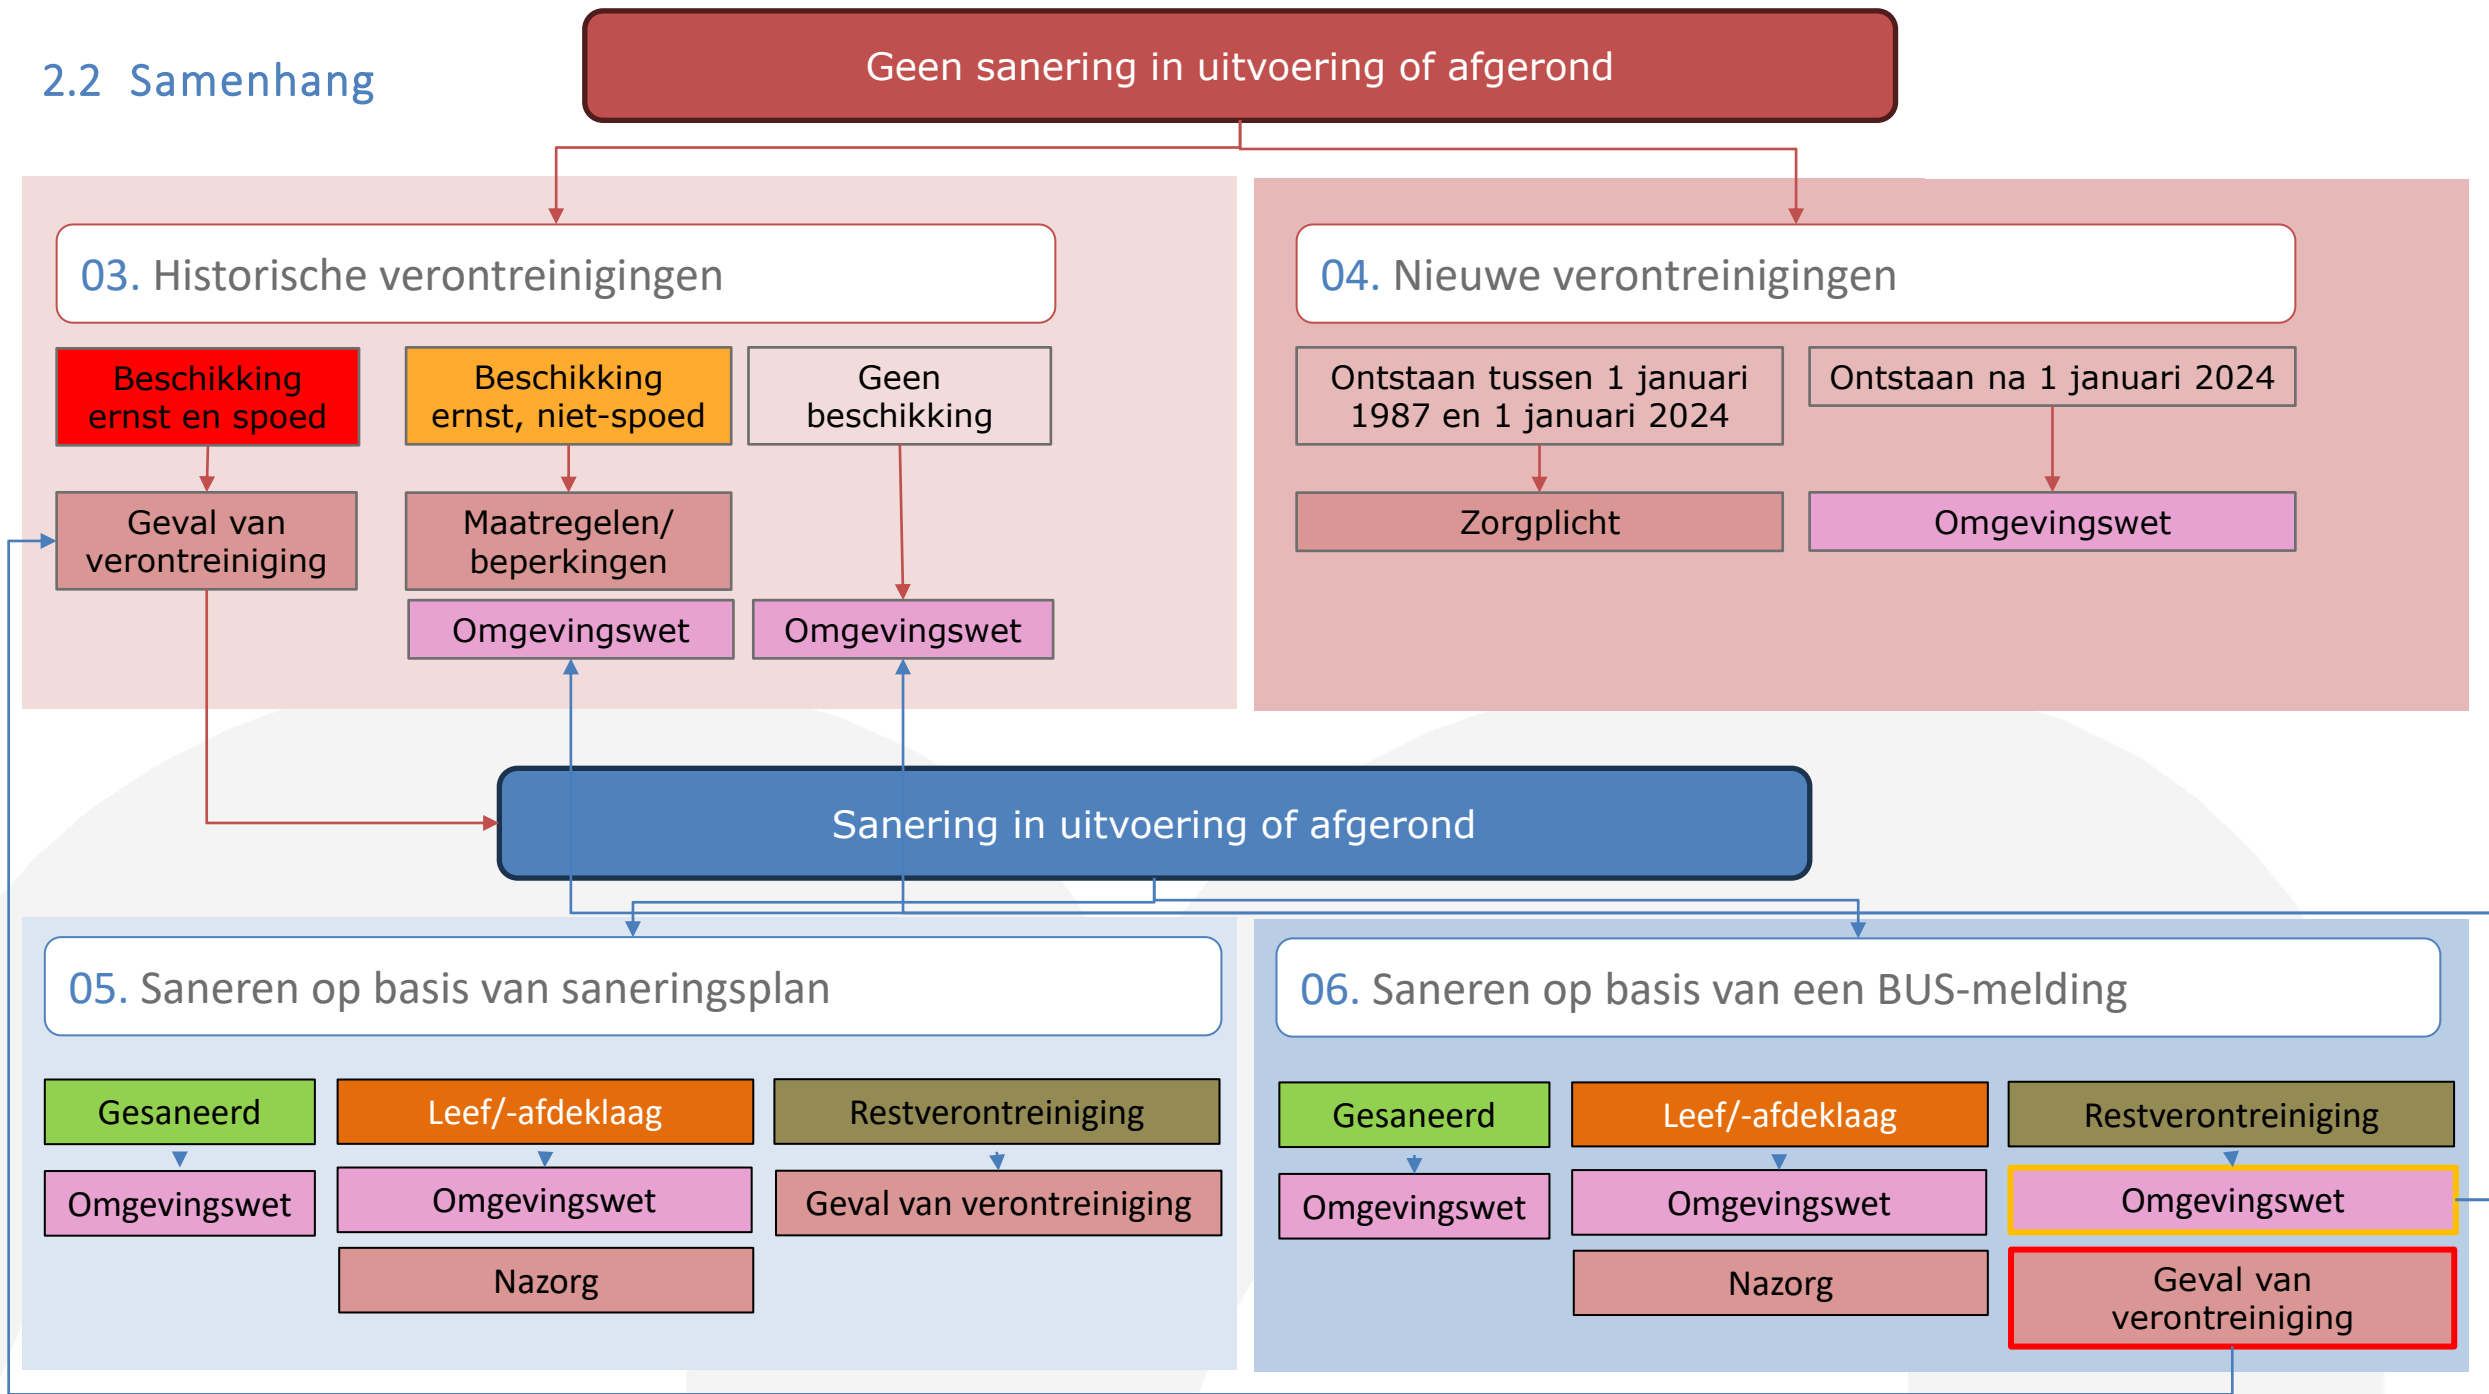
2.2 Samenhang

Geen sanering in uitvoering of afgerond

03. Historische verontreinigingen

Beschikking ernst en spoed

Beschikking ernst, niet-spoed

Geen beschikking

Geval van verontreiniging

Maatregelen/ beperkingen

Omgevingswet

Omgevingswet

04. Nieuwe verontreinigingen

Ontstaan tussen 1 januari 1987 en 1 januari 2024

Ontstaan na 1 januari 2024

Zorgplicht

Omgevingswet

Sanering in uitvoering of afgerond

05. Saneren op basis van saneringsplan

Gesaneerd

Leef/-afdeklaag

Restverontreiniging

Omgevingswet

Omgevingswet

Geval van verontreiniging

Nazorg

06. Saneren op basis van een BUS-melding

Gesaneerd

Leef/-afdeklaag

Restverontreiniging

Omgevingswet

Omgevingswet

Omgevingswet

Nazorg

Geval van verontreiniging